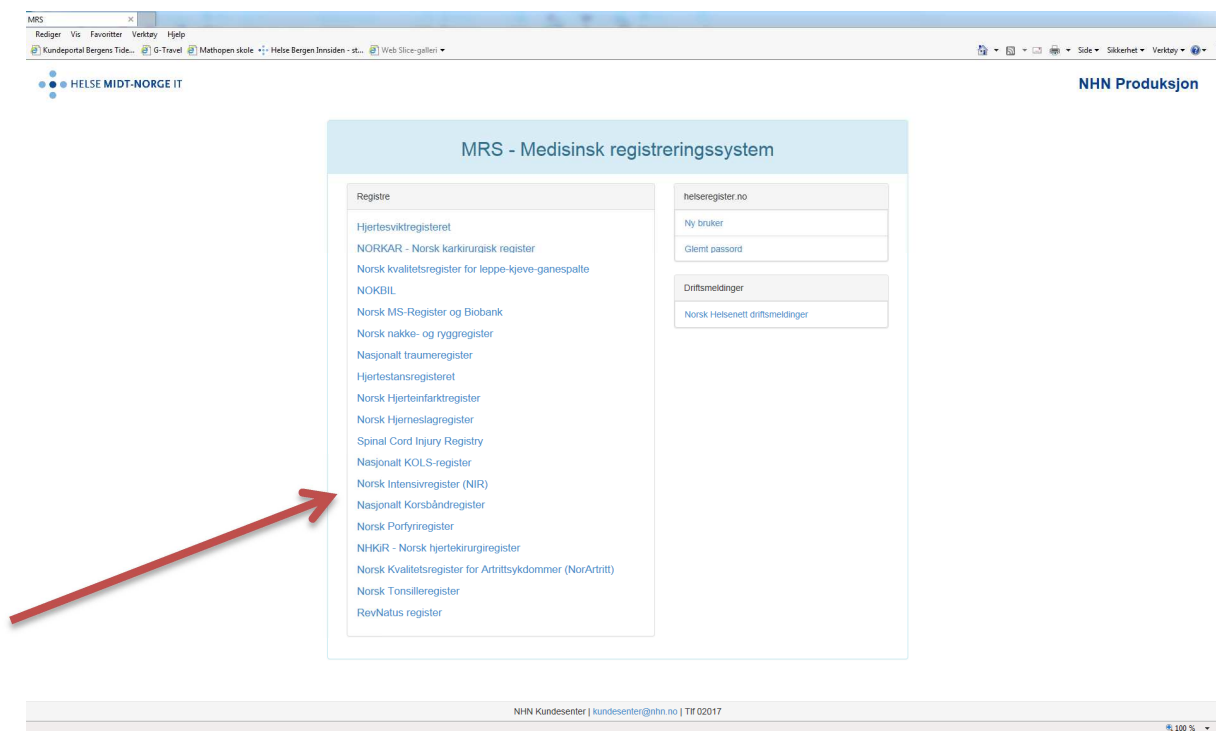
MRS ×

Rediger Vis Favoritter Verktøy Hjelp

Kundeportal Bergens Tide... G-Travel Mathopen skole Helse Bergen Innsiden - st... Web Slice-galleri ▾

Side ▾ Sikkerhet ▾ Verktøy ▾

HELSE MIDT-NORGE IT

NHN Produksjon

MRS - Medisinsk registreringssystem

Registre

Hjertesviktregisteret
NORKAR - Norsk karkirurgisk register
Norsk kvalitetsregister for leppe-kjeve-ganespalte
NOKBIL
Norsk MS-Register og Biobank
Norsk nakke- og ryggregister
Nasjonalt traumeregister
Hjertestansregisteret
Norsk Hjerteinfarktregister
Norsk Hjerneslagregister
Spinal Cord Injury Registry
Nasjonalt KOLS-register
Norsk Intensivregister (NIR)
Nasjonalt Korsbåndregister
Norsk Porfyriregister
NHKiR - Norsk hjertekirurgiregister
Norsk Kvalitetsregister for Artrittsykdommer (NorArtritt)
Norsk Tonsilleregister
RevNatus register

helseregister.no

Ny bruker
Glemt passord

Driftsmeldinger

Norsk Helsenett driftsmeldinger

NHN Kundesenter | kundesenter@nhn.no | Tlf 02017

100 %